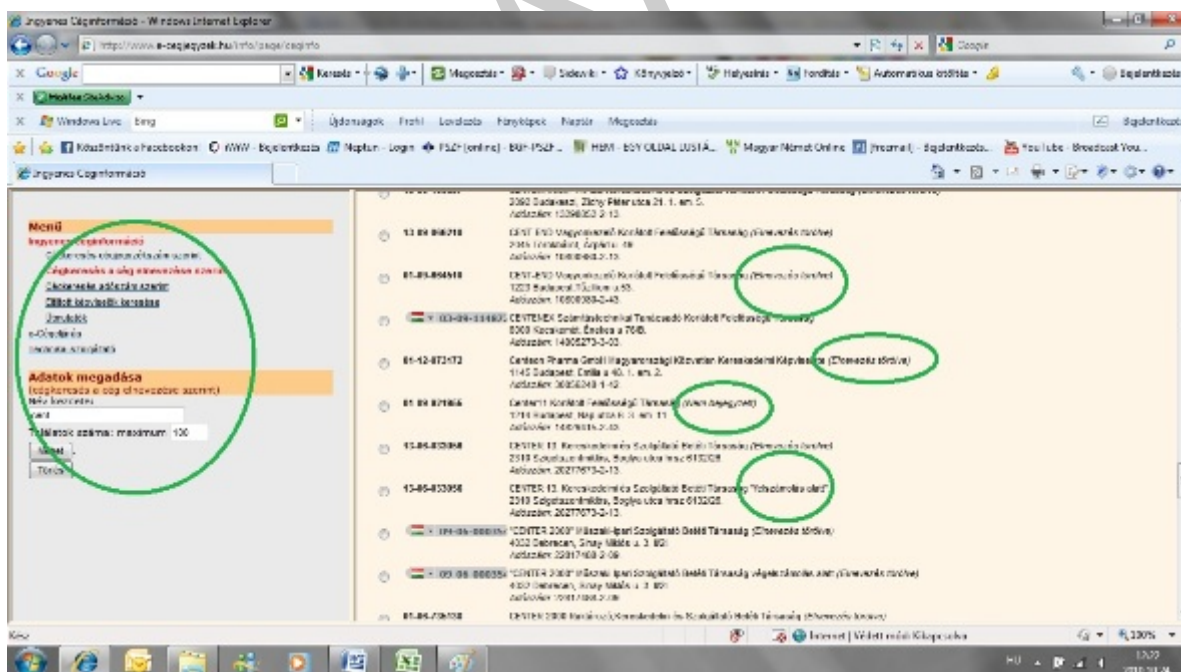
Ingyenes Céginformáció - Windows Internet Explorer

http://www.e-cegjegyzek.hu/info/page/ceginfo

Google

Kereső · Megosztás · Sidewiki · Könyvjelző · Helyesírás · Fordítás · Automatikus kitöltés

Windows Live bing

Újdonságok Profil Levelezés Fényképek Naptár Megosztás

Köszöntünk a Facebookon · MW - Bejelentkezés · Neptun - Login · PSZF (online) - BGF-PSZF... · HBMI - EGY OLDAL JUSTA... · Magyar Német Online · (Freemail) - Bejelentkezés · YouTube - Broadcast You...

Ingyenes Céginformáció

Menü
Ingyenes céginformáció
Cégkeresés cégjegyzékszám szerint
Cégkeresés a cég elnevezése szerint
Cégkeresés adószám szerint
Cégek bizonyítványai keresése
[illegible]
e-Cégeljárás
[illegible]

Adatok megadása
(cégkeresés a cég elnevezése szerint)
Név keresése:
cent
Találatok száma: maximum 100
Keres
Törlés

2030 Budapest, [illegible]
Adószám: 10298052-2-13.

13 09 066210 CENT-END Ingatlanforgalmazó Korlátolt Felelősségű Társaság (Elnevezés törölve)
2345 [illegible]
Adószám: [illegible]

01-09-864518 CENT-END Vagyonkezelő Korlátolt Felelősségű Társaság (Elnevezés törölve)
1223 Budapest, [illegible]
Adószám: 10600380-2-43.

03-09-114400 CENTEREX Számítástechnikai Tanácsadó Korlátolt Felelősségű Társaság
6000 Kecskemét, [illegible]
Adószám: 14005273-2-03.

01-12-072172 Centeon Pharma GmbH Magyarországi Közvetlen Kereskedelmi Képviselete (Elnevezés törölve)
1145 Budapest, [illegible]
Adószám: 20056349-1-42.

01 09 871066 Centeri Korlátolt Felelősségű Társaság (Nem bejegyzett)
1214 Budapest, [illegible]
Adószám: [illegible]

13-06-033056 CENTER 13. Kereskedelmi és Szolgáltató Betéti Társaság (Elnevezés törölve)
2310 Szigetszentmiklós, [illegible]
Adószám: 20277673-2-13.

13-06-033056 CENTER 13. Kereskedelmi és Szolgáltató Betéti Társaság "felszámolás alatt"
2310 Szigetszentmiklós, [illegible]
Adószám: 20277673-2-13.

09-06-000351 "CENTER 2000" Mászaki-Ipari Szolgáltató Betéti Társaság (Elnevezés törölve)
4032 Debrecen, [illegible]
Adószám: 20817168-2-09.

09 06 000351 "CENTER 2000" Műszaki-Ipari Szolgáltató Betéti Társaság végelszámolás alatt (Elnevezés törölve)
4032 Debrecen, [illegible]
Adószám: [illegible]

01-06-726130 CENTER 2000 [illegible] és Szolgáltató Betéti Társaság (Elnevezés törölve)

Kész
Internet | Védett mód: Kikapcsolva
100%
HU 13:22